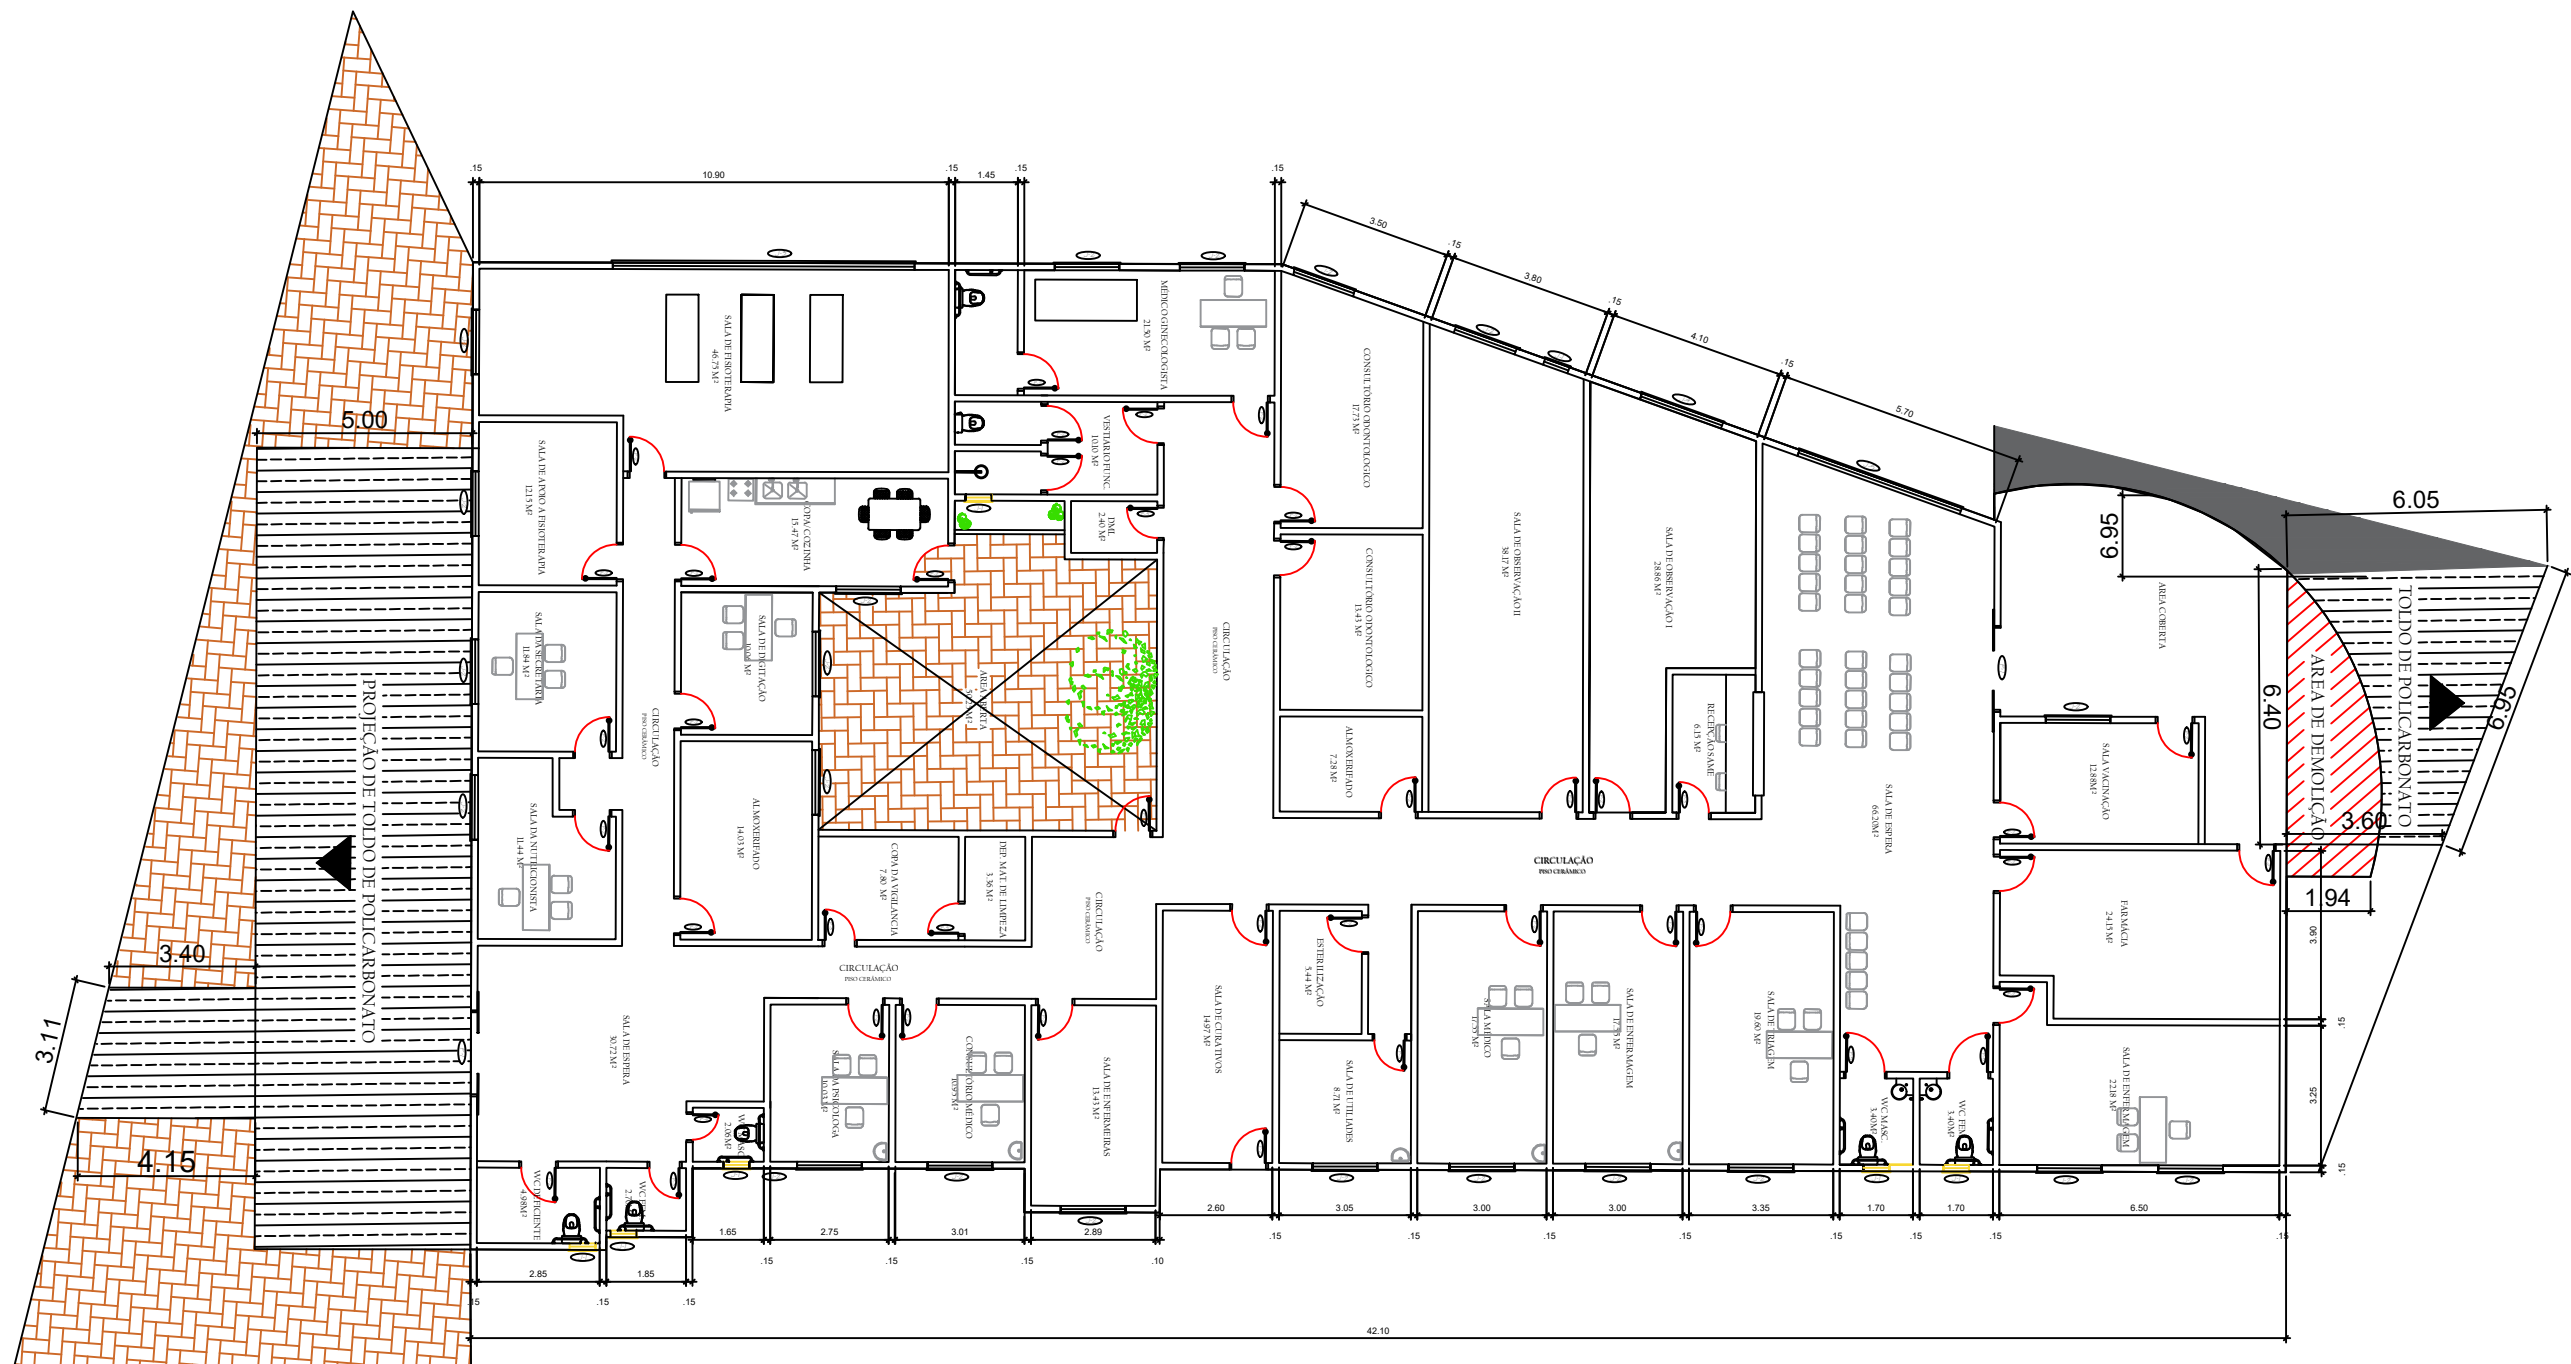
.15
10.90
.15
1.45
.15
.15
3.50
.15
3.80
.15
4.10
.15
5.70

SALA DE FISIOTERAPIA
46.75 M²

MEDICO GINECOLOGISTA
21.50 M²

VESTIARIO FUNC.
10.00 M²

DML
2.40 M²

CONSULTÓRIO ODONTOLÓGICO
17.73 M²

CONSULTÓRIO ODONTOLÓGICO
15.45 M²

ALMOXERIFADO
7.28 M²

SALA DE OBSERVAÇÃO II
38.17 M²

SALA DE OBSERVAÇÃO I
28.86 M²

RECEPÇÃO SAME
6.15 M²

SALA DE ESPERA
66.20M²

5.00

SALA DE APOIO A FISIOTERAPIA
12.15 M²

COPA COZINHA
15.47 M²

SALA DA SECRETARIA
11.84 M²

SALA DE DIGITAÇÃO
10.00 M²

CIRCULAÇÃO
PISO CERÂMICO

AREA ABERTA

CIRCULAÇÃO
PISO CERÂMICO

ALMOXERIFADO
14.03 M²

SALA DA NUTRICIONISTA
11.44 M²

PROJEÇÃO DE TOLDO DE POLICARBONATO

COPA DA VIGILANCIA
7.80 M²

DEP. MAT. DE LIMPEZA
3.36 M²

CIRCULAÇÃO
PISO CERÂMICO

CIRCULAÇÃO
PISO CERÂMICO

CIRCULAÇÃO
PISO CERÂMICO

6.05
6.95
AREA COBERTA
6.40
AREA DE DEMOLIÇÃO
TOLDO DE POLICARBONATO
6.95
3.60
1.94

SALA VACINAÇÃO
12.88M²

FARMÁCIA
24.15 M²

3.90
.15
3.25
.15

3.40
3.11
4.15

SALA DE ESPERA
30.72 M²

SALA PSICOLOGA

CONSULTÓRIO MEDICO

SALA DE ENFERMEIRAS
15.43 M²

SALA DE CURATIVOS
14.97 M²

ESTERILIZAÇÃO
5.44 M²

SALA DE UTILIDADES
8.71 M²

SALA MEDICO
17.53 M²

SALA DE ENFERMAGEM
17.35 M²

SALA DE TRIAGEM
19.60 M²

WC MASC.
3.40M²

WC FEM.
3.40M²

SALA DE ENFERMAGEM
22.18 M²

WC DEFICIENTE
4.98M²

WC
2.7

WC
2.08

2.85
1.85
1.65
2.75
3.01
2.89
2.60
3.05
3.00
3.00
3.35
1.70
1.70
6.50
.15
.15
.15
.15
.15
.15
.10
.15
.15
.15
.15
.15
.15
.15
.15
42.10